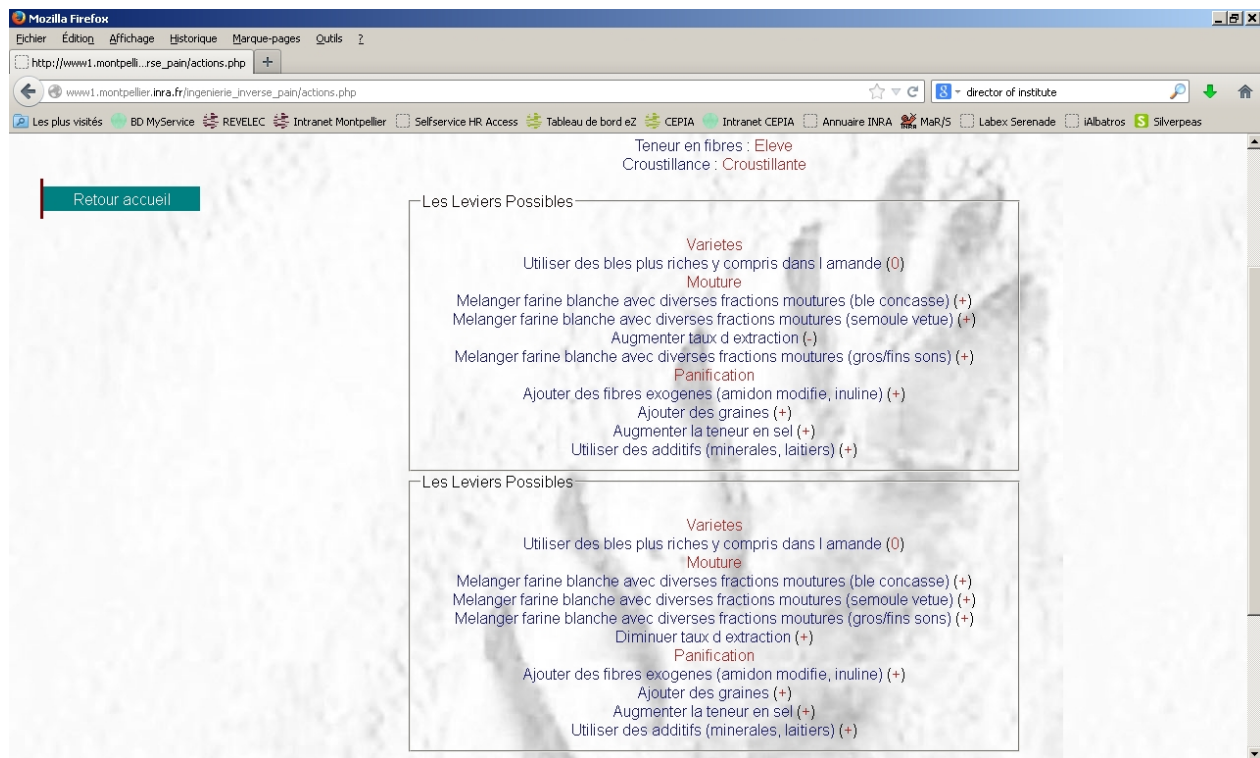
Mozilla Firefox

Fichier Édition Affichage Historique Marque-pages Outils ?

http://www1.montpelli...rse_pain/actions.php +

www1.montpellier.inra.fr/ingenierie_inverse_pain/actions.php

director of institute

Les plus visités BD MyService REVELEC Intranet Montpellier Selfservice HR Access Tableau de bord eZ CEPIA Intranet CEPIA Annuaire INRA MaR/S Labex Serenade iAlbatros Silverpeas

Teneur en fibres : Eleve
Croustillance : Croustillante

Retour accueil

Les Leviers Possibles

Varietes
Utiliser des bles plus riches y compris dans l amande (0)
Mouture
Melanger farine blanche avec diverses fractions moutures (ble concasse) (+)
Melanger farine blanche avec diverses fractions moutures (semoule vetue) (+)
Augmenter taux d extraction (-)
Melanger farine blanche avec diverses fractions moutures (gros/fins sons) (+)
Panification
Ajouter des fibres exogenes (amidon modifie, inuline) (+)
Ajouter des graines (+)
Augmenter la teneur en sel (+)
Utiliser des additifs (minerales, laitiers) (+)

Les Leviers Possibles

Varietes
Utiliser des bles plus riches y compris dans l amande (0)
Mouture
Melanger farine blanche avec diverses fractions moutures (ble concasse) (+)
Melanger farine blanche avec diverses fractions moutures (semoule vetue) (+)
Melanger farine blanche avec diverses fractions moutures (gros/fins sons) (+)
Diminuer taux d extraction (+)
Panification
Ajouter des fibres exogenes (amidon modifie, inuline) (+)
Ajouter des graines (+)
Augmenter la teneur en sel (+)
Utiliser des additifs (minerales, laitiers) (+)